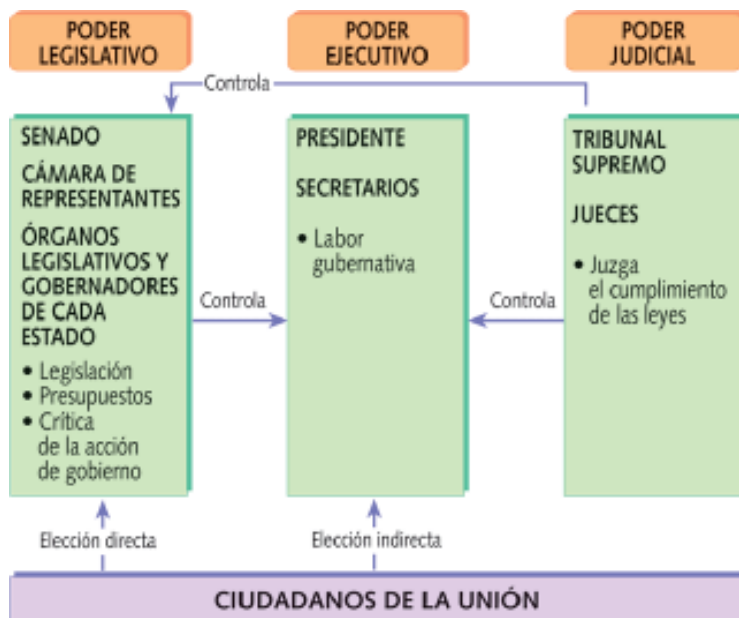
PODER LEGISLATIVO

PODER EJECUTIVO

PODER JUDICIAL

Controla

SENADO

CÁMARA DE REPRESENTANTES

ÓRGANOS LEGISLATIVOS Y GOBERNADORES DE CADA ESTADO

• Legislación
• Presupuestos
• Crítica de la acción de gobierno

Controla

PRESIDENTE

SECRETARIOS

• Labor gubernativa

Controla

TRIBUNAL SUPREMO

JUECES

• Juzga el cumplimiento de las leyes

Elección directa

Elección indirecta

CIUDADANOS DE LA UNIÓN